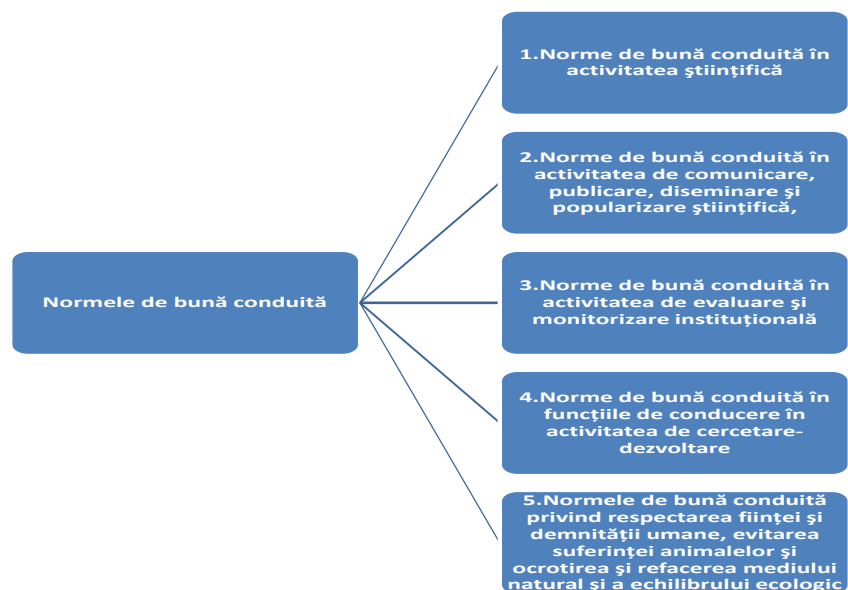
Normele de bună conduită

1.Norme de bună conduită în activitatea ştiinţifică

2.Norme de bună conduită în activitatea de comunicare, publicare, diseminare şi popularizare ştiinţifică,

3.Norme de bună conduită în activitatea de evaluare şi monitorizare instituţională

4.Norme de bună conduită în funcţiile de conducere în activitatea de cercetare-dezvoltare

5.Normele de bună conduită privind respectarea fiinţei şi demnităţii umane, evitarea suferinţei animalelor şi ocrotirea şi refacerea mediului natural şi a echilibrului ecologic